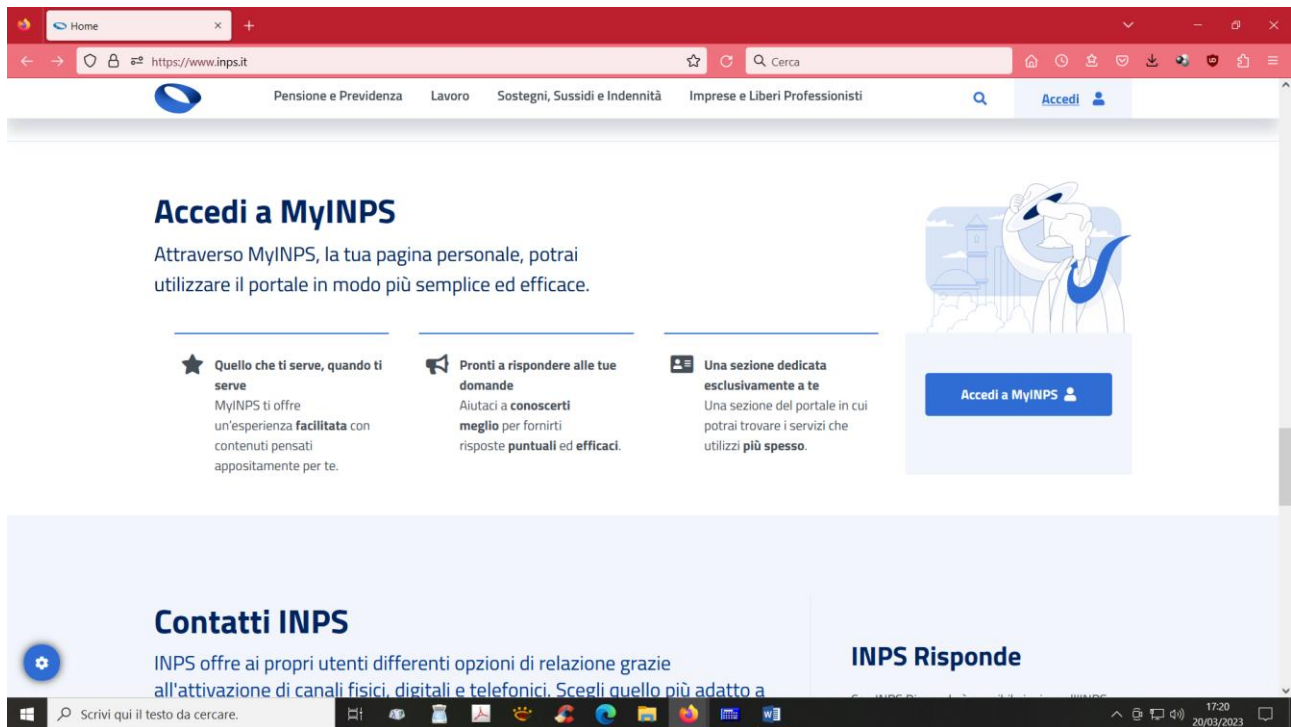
Home

https://www.inps.it

Cerca

Pensione e Previdenza Lavoro Sostegni, Sussidi e Indennità Imprese e Liberi Professionisti

Accedi

Accedi a MyINPS

Attraverso MyINPS, la tua pagina personale, potrai utilizzare il portale in modo più semplice ed efficace.

Quello che ti serve, quando ti serve
MyINPS ti offre un'esperienza facilitata con contenuti pensati appositamente per te.

Pronti a rispondere alle tue domande
Aiutaci a conoscerti meglio per fornirti risposte puntuali ed efficaci.

Una sezione dedicata esclusivamente a te
Una sezione del portale in cui potrai trovare i servizi che utilizzi più spesso.

Accedi a MyINPS

Contatti INPS

INPS offre ai propri utenti differenti opzioni di relazione grazie all'attivazione di canali fisici, digitali e telefonici. Scegli quello più adatto a

INPS Risponde

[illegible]

Scrivi qui il testo da cercare.

17:20
20/03/2023